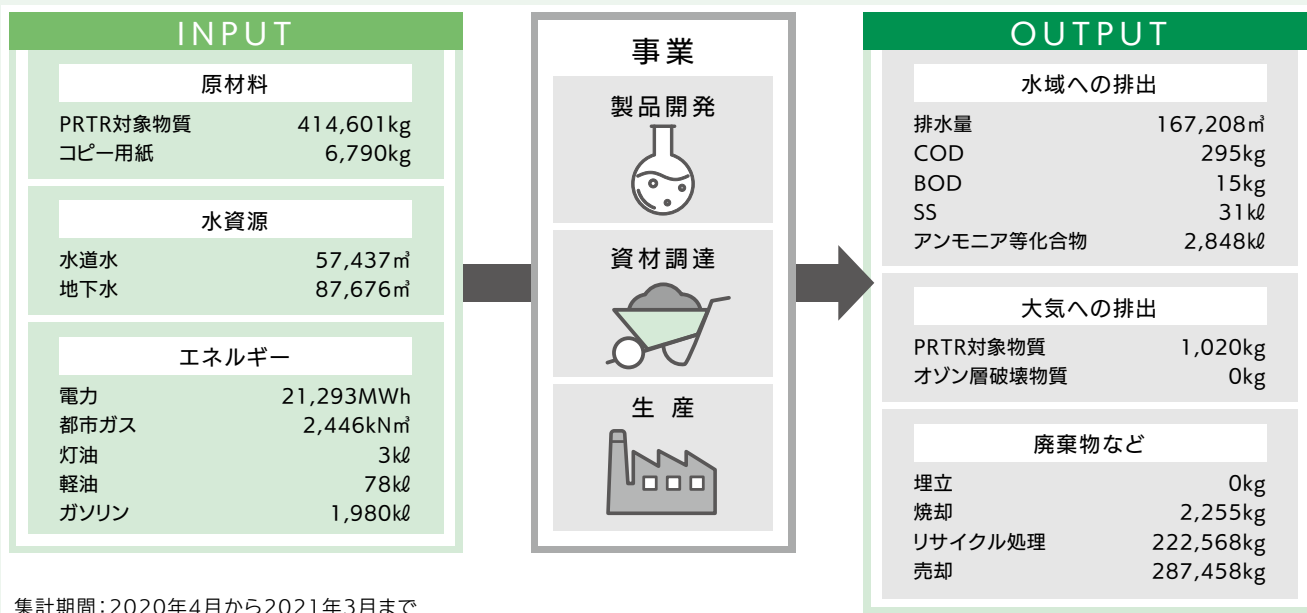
INPUT

原材料

| PRTR対象物質 | 414,601kg |
|---|---|
| コピー用紙 | 6,790kg |

水資源

| 水道水 | 57,437㎥ |
|---|---|
| 地下水 | 87,676㎥ |

エネルギー

| 電力 | 21,293MWh |
|---|---|
| 都市ガス | 2,446kN㎥ |
| 灯油 | 3kℓ |
| 軽油 | 78kℓ |
| ガソリン | 1,980kℓ |

事業

製品開発

資材調達

生 産

OUTPUT

水域への排出

| 排水量 | 167,208㎥ |
|---|---|
| COD | 295kg |
| BOD | 15kg |
| SS | 31kℓ |
| アンモニア等化合物 | 2,848kℓ |

大気への排出

| PRTR対象物質 | 1,020kg |
|---|---|
| オゾン層破壊物質 | 0kg |

廃棄物など

| 埋立 | 0kg |
|---|---|
| 焼却 | 2,255kg |
| リサイクル処理 | 222,568kg |
| 売却 | 287,458kg |

集計期間：2020年4月から2021年3月まで